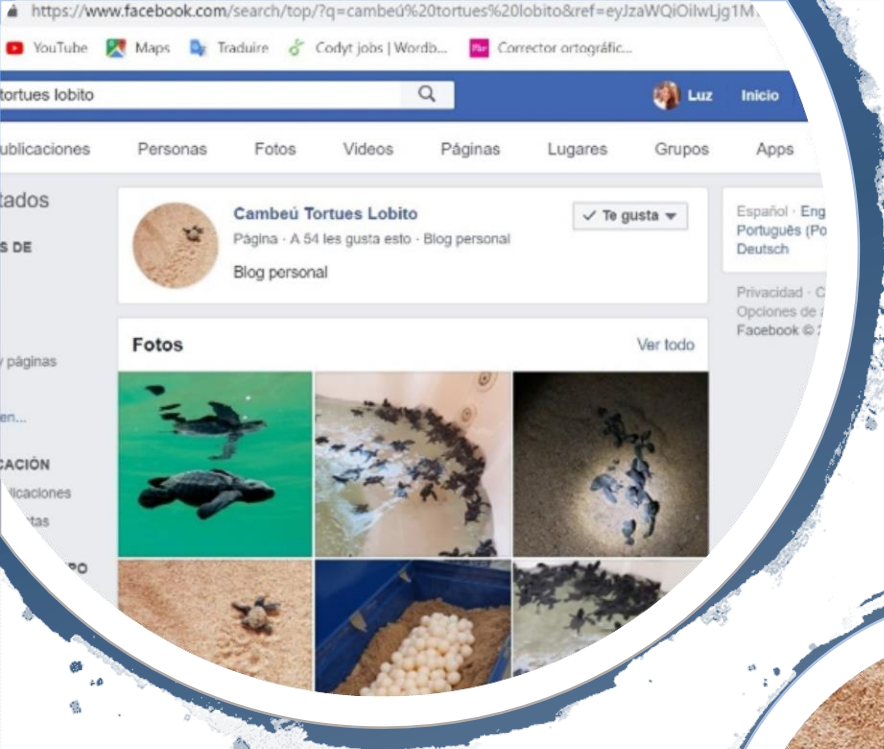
https://www.facebook.com/search/top/?q=cambeú%20tortues%20lobito&ref=eyJzaWQiOiIwLjg1M

YouTube Maps Traduire Codyt jobs | Wordb... Corrector ortográfic...

tortues lobito

Luz Inicio

ublicaciones Personas Fotos Videos Páginas Lugares Grupos Apps

tados

S DE

y páginas

en...

CACIÓN

licaciones

tas

PO

Cambeú Tortues Lobito
Página · A 54 les gusta esto · Blog personal
Blog personal

Te gusta

Fotos
Ver todo

Español · Eng
Português (Po
Deutsch

Privacidad · C
Opciones de
Facebook ©